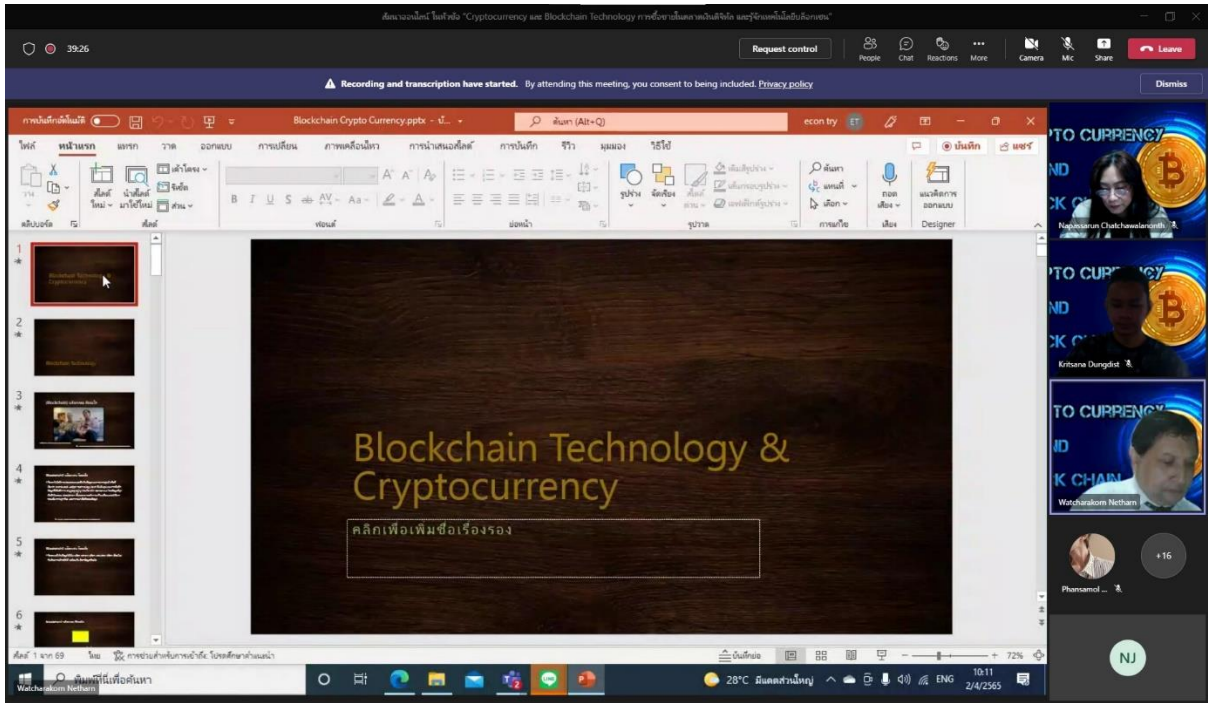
สัมมนาออนไลน์ ในหัวข้อ "Cryptocurrency และ Blockchain Technology การซื้อขายในตลาดเงินดิจิทัล และธุรกิจแพลตฟอร์มบล็อกเชน"

39:26

Request control

People Chat Reactions More Camera Mic Share Leave

Recording and transcription have started. By attending this meeting, you consent to being included. Privacy policy

Dismiss

การบันทึกอัตโนมัติ

Blockchain Crypto Currency.pptx

ค้นหา (Alt+Q)

econ try ET

ไฟล์ หน้าแรก แทรก วาด ออกแบบ การเปลี่ยน ภาพเคลื่อนไหว การนำเสนอสไลด์ การบันทึก รีวิว มุมมอง วิธีใช้

บันทึก แชร์

วาง สไลด์ใหม่ นำสไลด์มาใช้ใหม่ เค้าโครง รีเซ็ต ส่วน

คลิปบอร์ด สไลด์ ฟอนต์ ย่อหน้า

รูปร่าง จัดเรียง สไตล์ด่วน

รูปวาด

ค้นหา แทนที่ เลือก

การแก้ไข

ตอบ เสียง

เสียง

แนวคิดการออกแบบ

Designer

Blockchain Technology & Cryptocurrency

คลิกเพื่อเพิ่มชื่อเรื่องรอง

1 2 3 4 5 6

สไลด์ 1 จาก 69 ไทย การช่วยสำหรับการเข้าถึง: โปรดศึกษาคำแนะนำ

บันทึกย่อ

72%

พิมพ์ที่นี่เพื่อค้นหา

28°C มีแดดส่วนใหญ่ ENG 10:11 2/4/2565

Watcharakorn Netham

TO CURRENCY ND CK C

Napassarun Chatchawalanonth

TO CURRENCY ND CK C

Kritsana Dungdist

TO CURRENCY ND K CHAIN

Watcharakorn Netham

Phansamol ...

+16

NJ